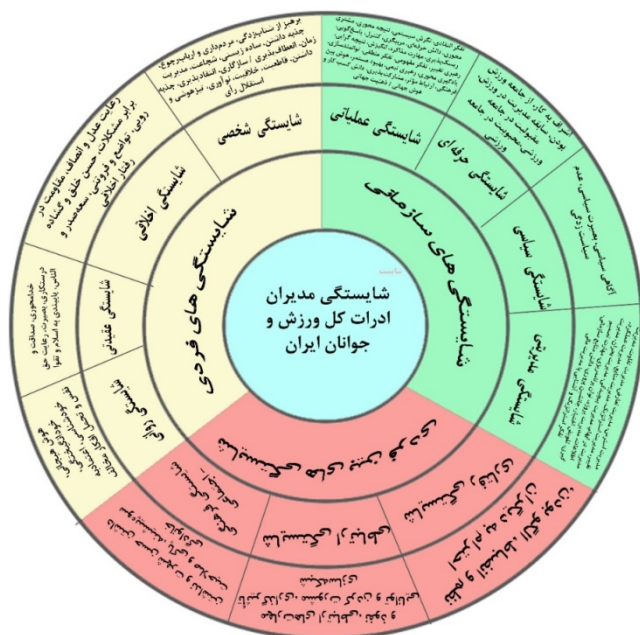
شایستگی مدیران ادرات کل ورزش و جوانان ایران

شایستگی های فردی

شایستگی های سازمانی

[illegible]

شایستگی شخصی

برهیز از شایسته‌زدگی، مردم‌داری و ارباب‌رجوع، جذبه داشتن، ساده زیستن، شجاعت، مدیریت زمان، انعطاف‌پذیری / سازگاری، انتقادپذیری، جذبه داشتن، قاطعیت، خلاقیت، نوآوری، نیازهوشی و استقلال رأی

شایستگی اخلاقی

رعایت عدل و انصاف، مقاومت در برابر مشکلات، حسن خلق و گشاده رویی، تواضع و فروتنی، سعه‌صدر و رفتار اخلاقی

شایستگی عقیدتی

خداشناسی، صداقت و درستکاری، تعصب و رعایت حق الناس، پایبندی به اسلام و تقوا

شایستگی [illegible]

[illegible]

شایستگی عملیاتی

تفکر انتقادی، نگرش سیستمی، تیم محوری، مشتری مداری، ارتباطات مؤثر، برنامه‌ریزی، کنترل، پاسخگویی، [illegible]

شایستگی حرفه‌ای

آشنایی به کار در امور ورزش، سابقه مدیریت در ورزش، تحصیلات مرتبط، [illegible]

شایستگی سیاسی

آگاهی سیاسی، بصیرت سیاسی، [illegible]

شایستگی مدیریتی

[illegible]

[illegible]

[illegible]

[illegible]